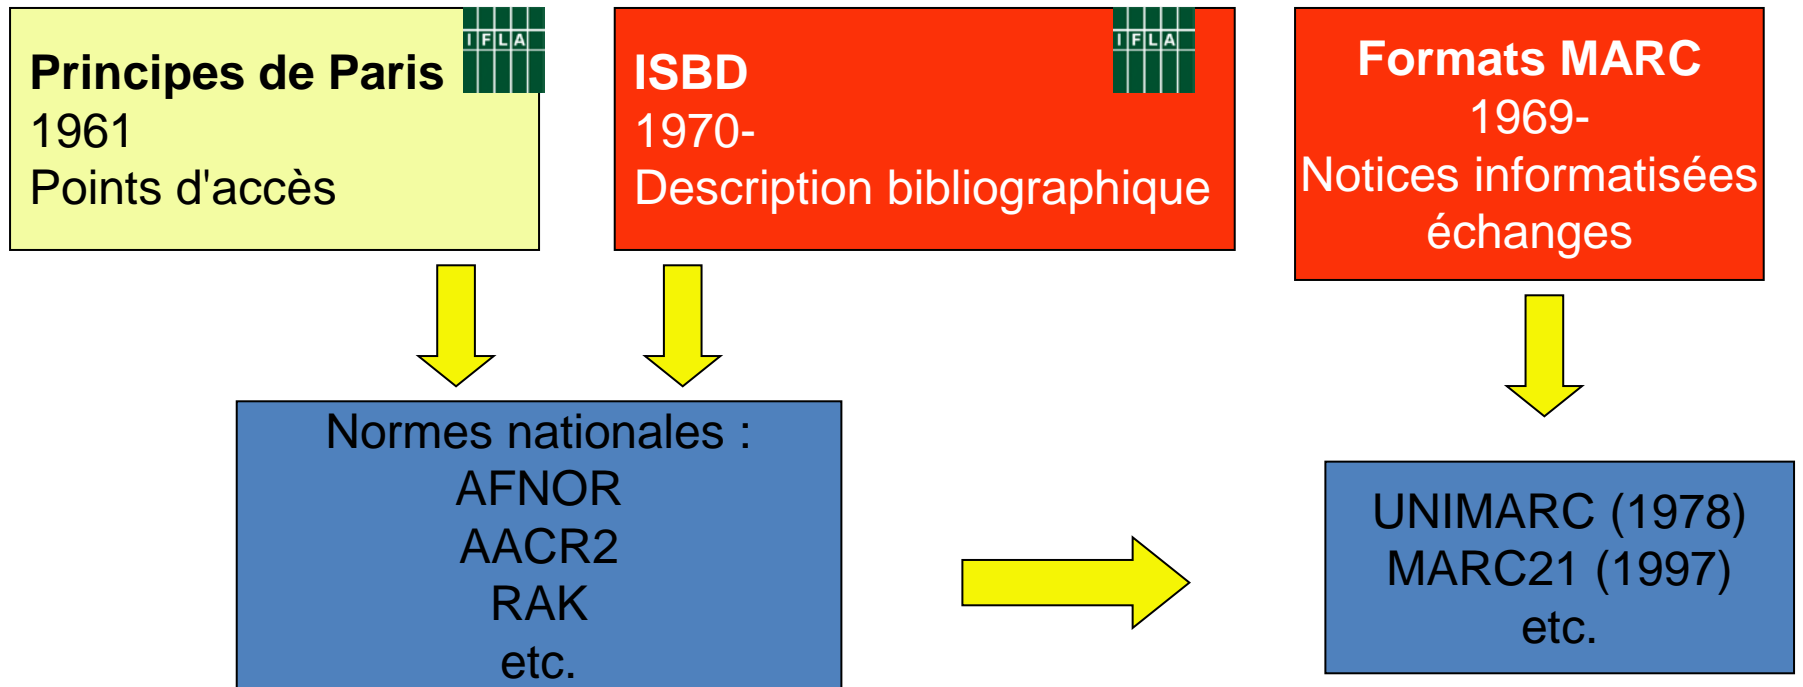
**Principes de Paris**
1961
Points d'accès

IFLA

**ISBD**
1970-
Description bibliographique

IFLA

**Formats MARC**
1969-
Notices informatisées échanges

Normes nationales :
AFNOR
AACR2
RAK
etc.

UNIMARC (1978)
MARC21 (1997)
etc.